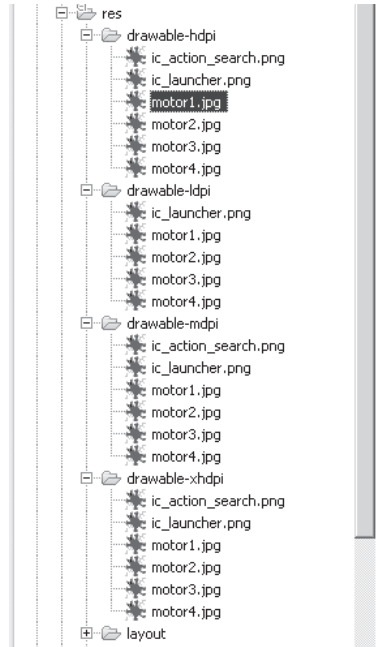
res
drawable-hdpi
ic_action_search.png
ic_launcher.png
motor1.jpg
motor2.jpg
motor3.jpg
motor4.jpg
drawable-ldpi
ic_launcher.png
motor1.jpg
motor2.jpg
motor3.jpg
motor4.jpg
drawable-mdpi
ic_action_search.png
ic_launcher.png
motor1.jpg
motor2.jpg
motor3.jpg
motor4.jpg
drawable-xhdpi
ic_action_search.png
ic_launcher.png
motor1.jpg
motor2.jpg
motor3.jpg
motor4.jpg
layout